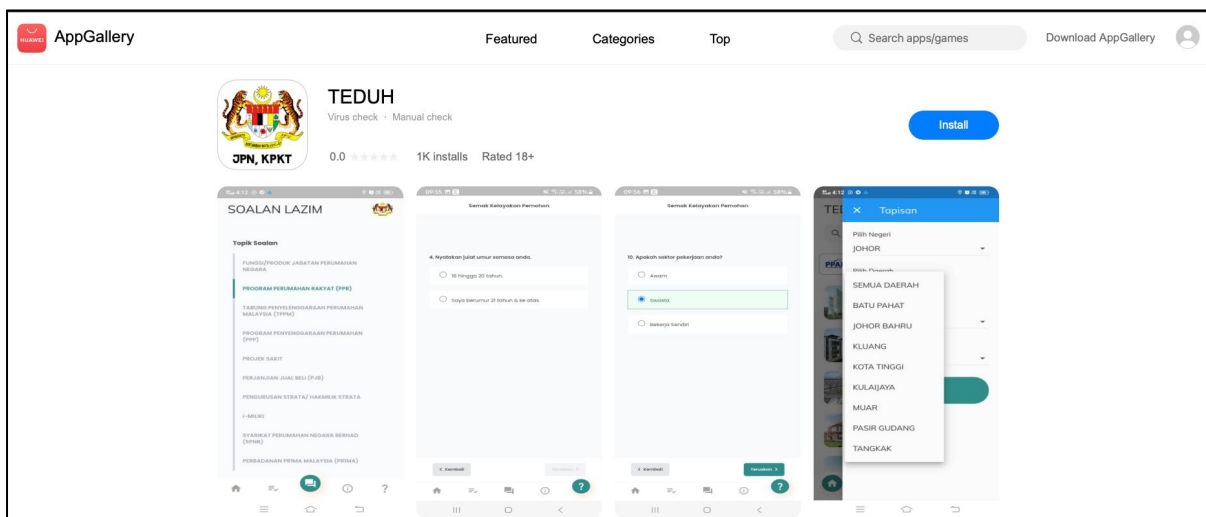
HUAWEI AppGallery

Featured Categories Top

Search apps/games

Download AppGallery

TEDUH
Virus check · Manual check

JPN, KPKT

0.0 1K installs Rated 18+

Install

SOALAN LAZIM

Topik Soalan

FUNGSI/PRODUK JABATAN PERUMAHAN NEGARA

PROGRAM PERUMAHAN RAKYAT (PPR)

TABUNG PENYELENGGARAAN PERUMAHAN MALAYSIA (TPPM)

PROGRAM PENYELENGGARAAN PERUMAHAN (PPP)

PROJEK SAKIT

PERJANJIAN JUAL BELI (PJB)

PENGURUSAN STRATA/ HAKMILIK STRATA

I-MKBI

SYARIKAT PERUMAHAN NEGARA BERHAD (SPNB)

PERBADANAN PRIMA MALAYSIA (PRIMA)

Semak Kelayakan Pemohon

4. Nyatakan julat umur semasa anda.

18 hingga 20 tahun.

Saya berumur 21 tahun & ke atas.

< Kembali

Teruskan >

Semak Kelayakan Pemohon

10. Apakah sektor pekerjaan anda?

Awam

Swasta

Bekerja Sendiri

< Kembali

Teruskan >

TEI

Tapisan

Pilih Negeri
JOHOR

Pilih Daerah

PPA

SEMUA DAERAH
BATU PAHAT
JOHOR BAHRU
KLUANG
KOTA TINGGI
KULAIJAYA
MUAR
PASIR GUDANG
TANGKAK